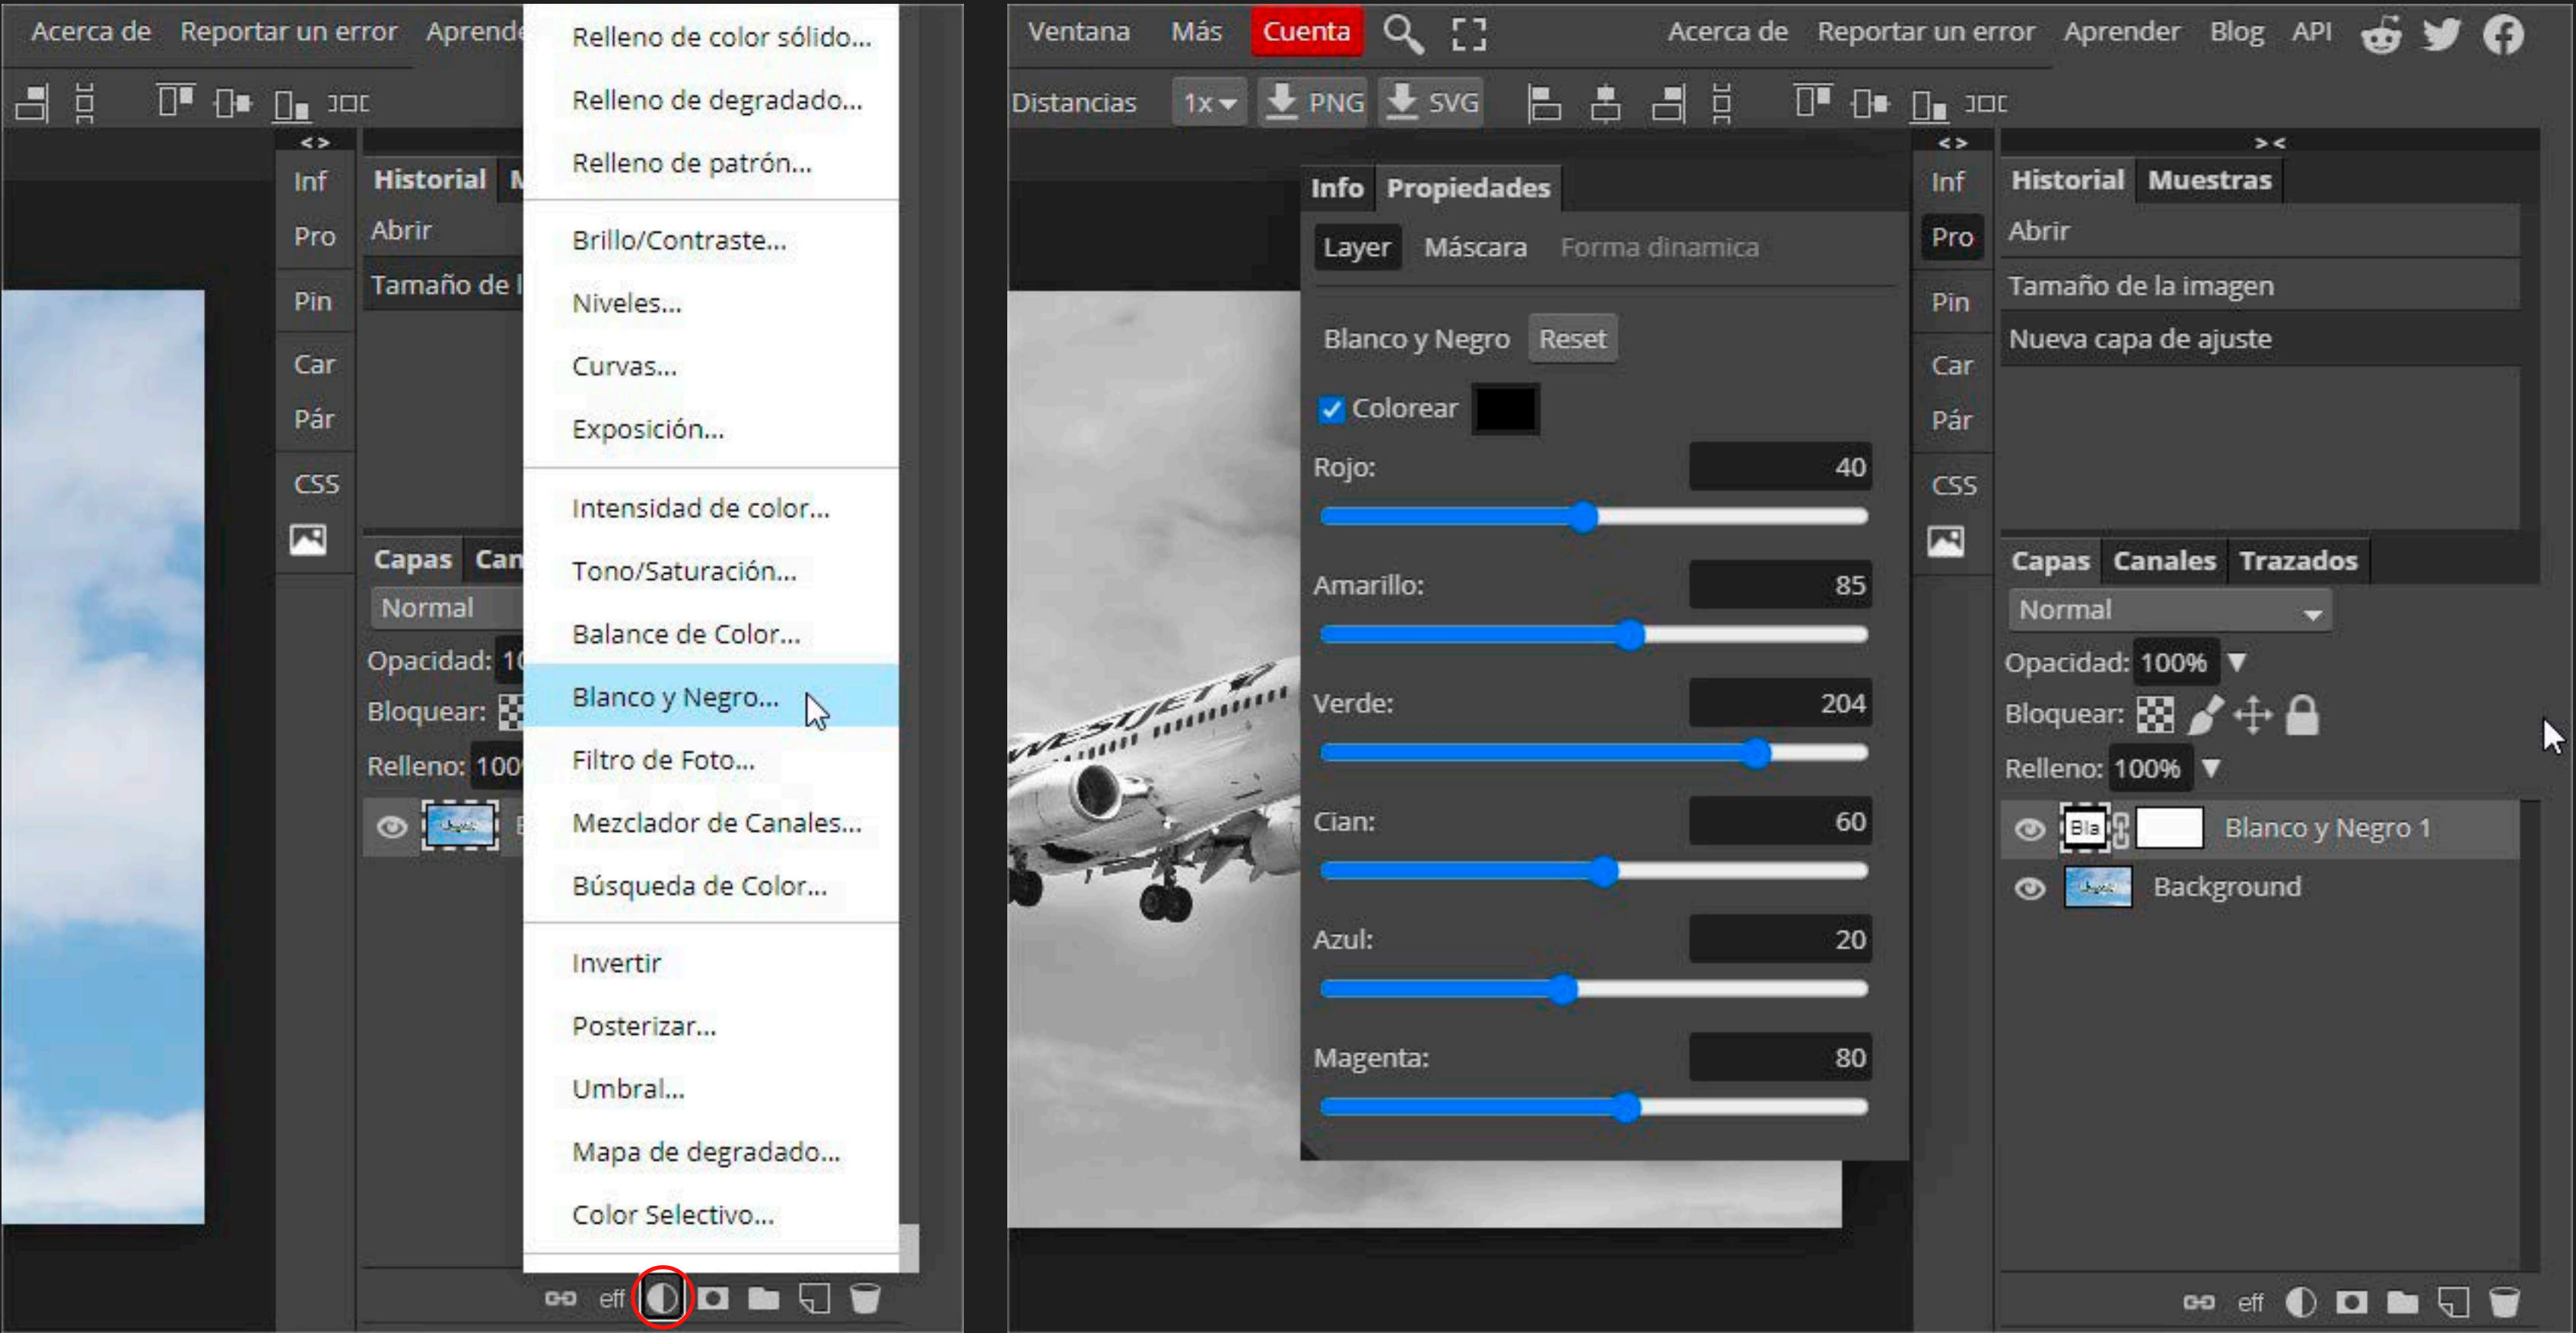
Acerca de Reportar un error Aprende

Relleno de color sólido...
Relleno de degradado...
Relleno de patrón...
Brillo/Contraste...
Niveles...
Curvas...
Exposición...
Intensidad de color...
Tono/Saturación...
Balance de Color...
Blanco y Negro...
Filtro de Foto...
Mezclador de Canales...
Búsqueda de Color...
Invertir
Posterizar...
Umbral...
Mapa de degradado...
Color Selectivo...

<>
Inf
Pro
Pin
Car
Pár
CSS

Historial M
Abrir
Tamaño de l

Capas Can
Normal
Opacidad: 10
Bloquear:
Relleno: 100

eff

Ventana Más Cuenta Acerca de Reportar un error Aprender Blog API

Distancias 1x PNG SVG

Info Propiedades
Layer Máscara Forma dinamica
Blanco y Negro Reset
Colorear
Rojo: 40
Amarillo: 85
Verde: 204
Cian: 60
Azul: 20
Magenta: 80

<>
Inf
Pro
Pin
Car
Pár
CSS

><
Historial Muestras
Abrir
Tamaño de la imagen
Nueva capa de ajuste

Capas Canales Trazados
Normal
Opacidad: 100%
Bloquear:
Relleno: 100%
Bla Blanco y Negro 1
Background

eff